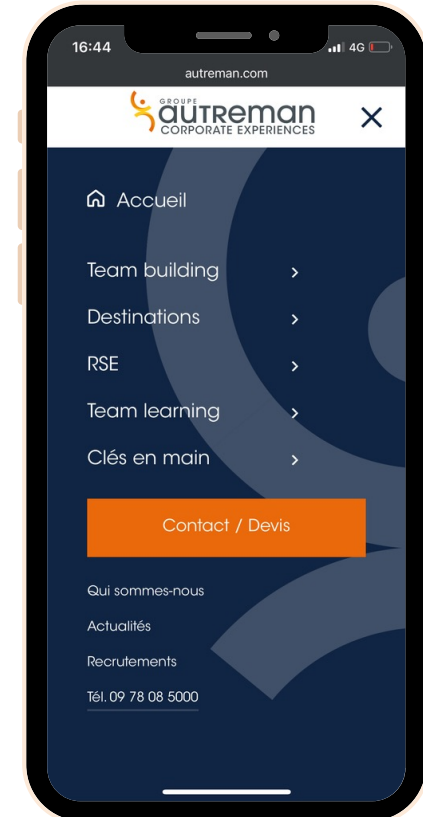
16:44

4G

autreman.com

GROUPE
AUTREMAN
CORPORATE EXPERIENCES

Accueil

Team building

Destinations

RSE

Team learning

Clés en main

Contact / Devis

Qui sommes-nous

Actualités

Recrutements

Tél. 09 78 08 5000